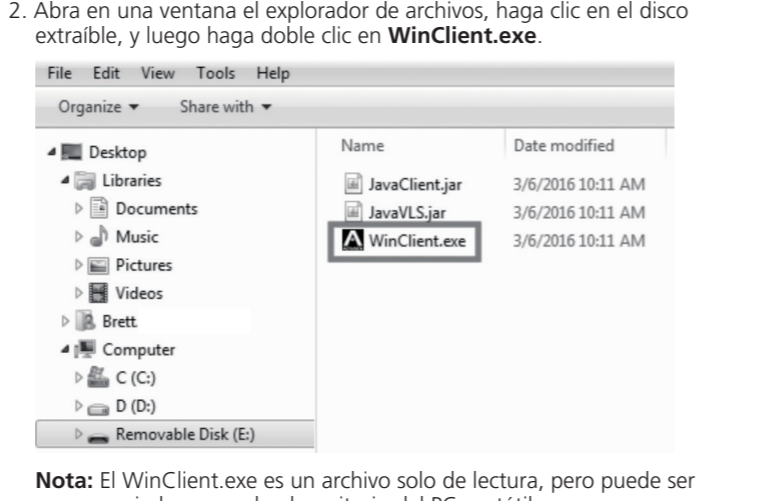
2. Abra en una ventana el explorador de archivos, haga clic en el disco extraíble, y luego haga doble clic en **WinClient.exe**.

File Edit View Tools Help

Organize ▾ Share with ▾

Desktop
Libraries
Documents
Music
Pictures
Videos
Brett
Computer
C (C:)
D (D:)
Removable Disk (E:)

| Name | Date modified |
|---|---|
| JavaClient.jar | 3/6/2016 10:11 AM |
| JavaVLS.jar | 3/6/2016 10:11 AM |
| WinClient.exe | 3/6/2016 10:11 AM |

**Nota:** El WinClient.exe es un archivo solo de lectura, pero puede ser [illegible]